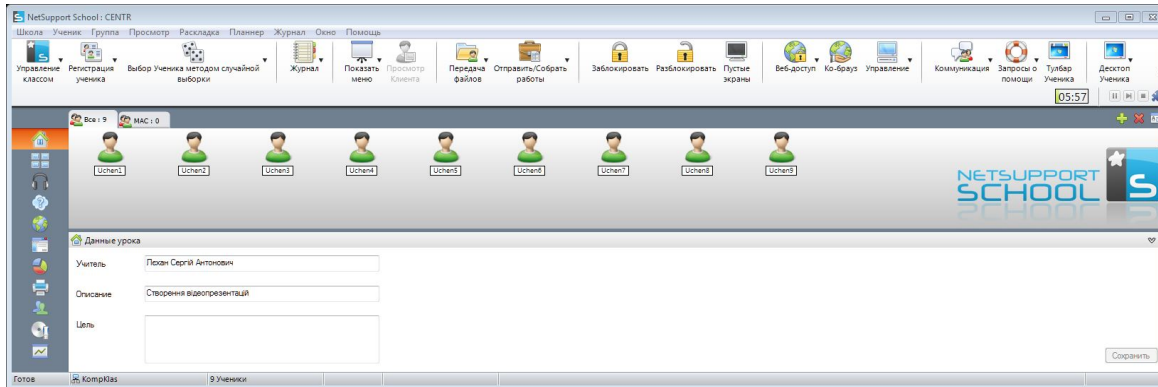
NetSupport School : CENTR

Школа Ученик Группа Просмотр Раскладка Планнер Журнал Окно Помощь

Управление классом
Регистрация ученика
Выбор Ученика методом случайной выборки
Журнал
Показать меню
Просмотр Клиента
Передача файлов
Отправить/Собрать работы
Заблокировать
Разблокировать
Пустые экраны
Веб-доступ
Ко-брауз
Управление
Коммуникация
Запросы о помощи
Тулбар Ученика
Десктоп Ученика

05:57

Все : 9
MAC : 0

Uchen1
Uchen2
Uchen3
Uchen4
Uchen5
Uchen6
Uchen7
Uchen8
Uchen9

NETSUPPORT SCHOOL

Данные урока

Учитель
Пехан Сергій Антонович

Описание
Створення відеопрезентацій

Цель

Сохранить

Готов
KompKlas
9 Ученики